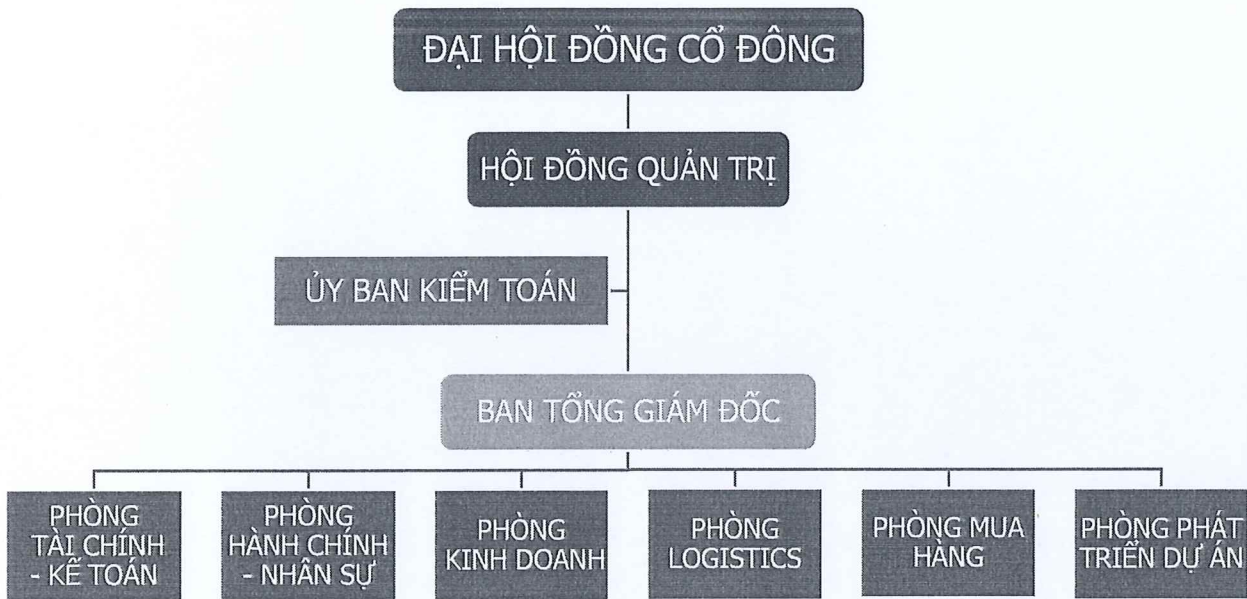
ĐẠI HỘI ĐỒNG CỔ ĐÔNG

HỘI ĐỒNG QUẢN TRỊ

ỦY BAN KIỂM TOÁN

BAN TỔNG GIÁM ĐỐC

PHÒNG TÀI CHÍNH - KẾ TOÁN

PHÒNG HÀNH CHÍNH - NHÂN SỰ

PHÒNG KINH DOANH

PHÒNG LOGISTICS

PHÒNG MUA HÀNG

PHÒNG PHÁT TRIỂN DỰ ÁN